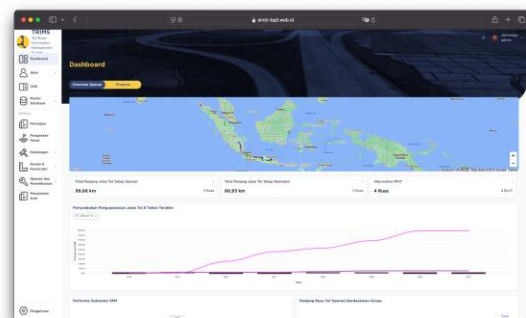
simjt-bpjt.web.id

TRIMS
Toll Roads Information Management System

Dashboard
Aset
CMS
Master Database
Perizinan
Pengadaan Tanah
Pembangunan
Desain & Konstruksi
Operasi dan Pemeliharaan
Manajemen Aset
Pengaturan

Dashboard

Overview Spasial
Progress

Total Panjang Jalan Tol Tahap Operasi
99,68 km
3 Ruas

Total Panjang Jalan Tol Tahap Konstruksi
50,83 km
2 Ruas

Informasi PDT
4 Ruas

Pertumbuhan Pengoperasian Jalan Tol 5 Tahun Terakhir

Performa Substansi SPM

Panjang Ruas Tol Operasi Berdasarkan Group